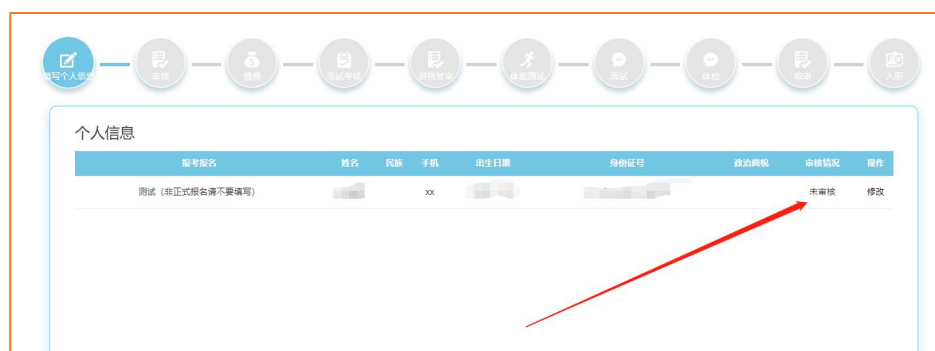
填写个人信息 审核 缴费 笔试考核 资格复审 体能测试 面试 体检 政审 入职

个人信息

| 报考职名 | 姓名 | 民族 | 手机 | 出生日期 | 身份证号 | 政治面貌 | 审核情况 | 操作 |
|---|---|---|---|---|---|---|---|---|
| 测试（非正式报名请不要填写） | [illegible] | | xx | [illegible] | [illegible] | | 未审核 | 修改 |